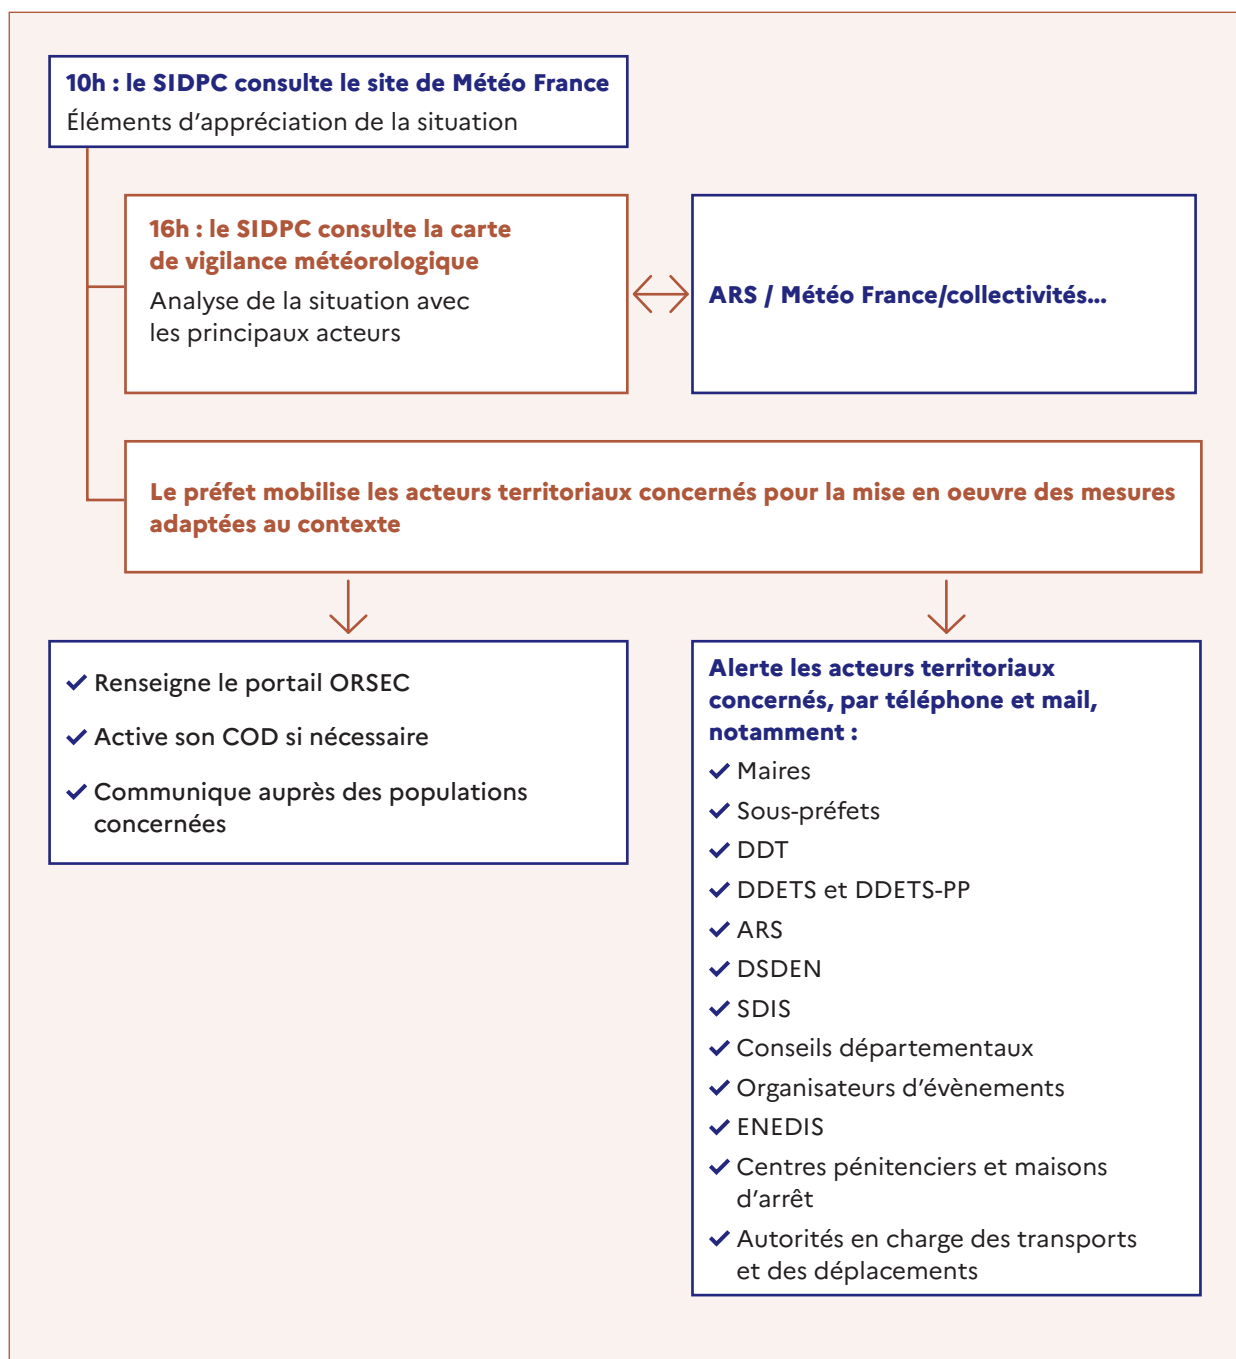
10h : le SIDPC consulte le site de Météo France
Éléments d'appréciation de la situation

16h : le SIDPC consulte la carte de vigilance météorologique
Analyse de la situation avec les principaux acteurs

ARS / Météo France/collectivités...

Le préfet mobilise les acteurs territoriaux concernés pour la mise en oeuvre des mesures adaptées au contexte

✓ Renseigne le portail ORSEC
✓ Active son COD si nécessaire
✓ Communique auprès des populations concernées

Alerte les acteurs territoriaux concernés, par téléphone et mail, notamment :
✓ Maires
✓ Sous-préfets
✓ DDT
✓ DDETS et DDETS-PP
✓ ARS
✓ DSDEN
✓ SDIS
✓ Conseils départementaux
✓ Organisateurs d'évènements
✓ ENEDIS
✓ Centres pénitenciers et maisons d'arrêt
✓ Autorités en charge des transports et des déplacements